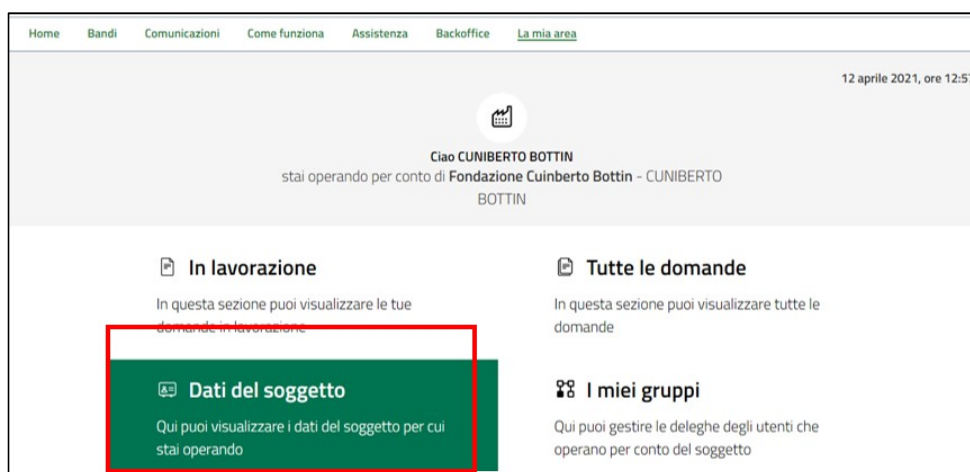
Home Bandi Comunicazioni Come funziona Assistenza Backoffice La mia area

12 aprile 2021, ore 12:5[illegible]

Ciao CUNIBERTO BOTTIN
stai operando per conto di Fondazione Cuinberto Bottin - CUNIBERTO BOTTIN

In lavorazione

In questa sezione puoi visualizzare le tue domande in lavorazione

Tutte le domande

In questa sezione puoi visualizzare tutte le domande

Dati del soggetto

Qui puoi visualizzare i dati del soggetto per cui stai operando

I miei gruppi

Qui puoi gestire le deleghe degli utenti che operano per conto del soggetto